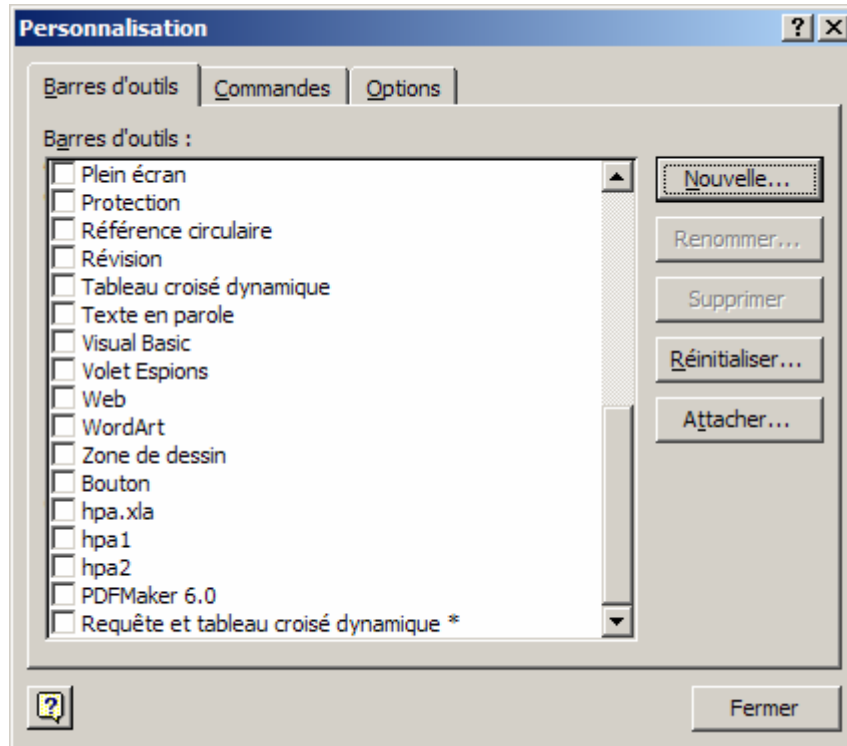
Personnalisation

?
X

Barres d'outils
Commandes
Options

Barres d'outils :

Plein écran
Protection
Référence circulaire
Révision
Tableau croisé dynamique
Texte en parole
Visual Basic
Volet Espions
Web
WordArt
Zone de dessin
Bouton
hpa.xla
hpa1
hpa2
PDFMaker 6.0
Requête et tableau croisé dynamique *

Nouvelle...
Renommer...
Supprimer
Réinitialiser...
Attacher...

Fermer